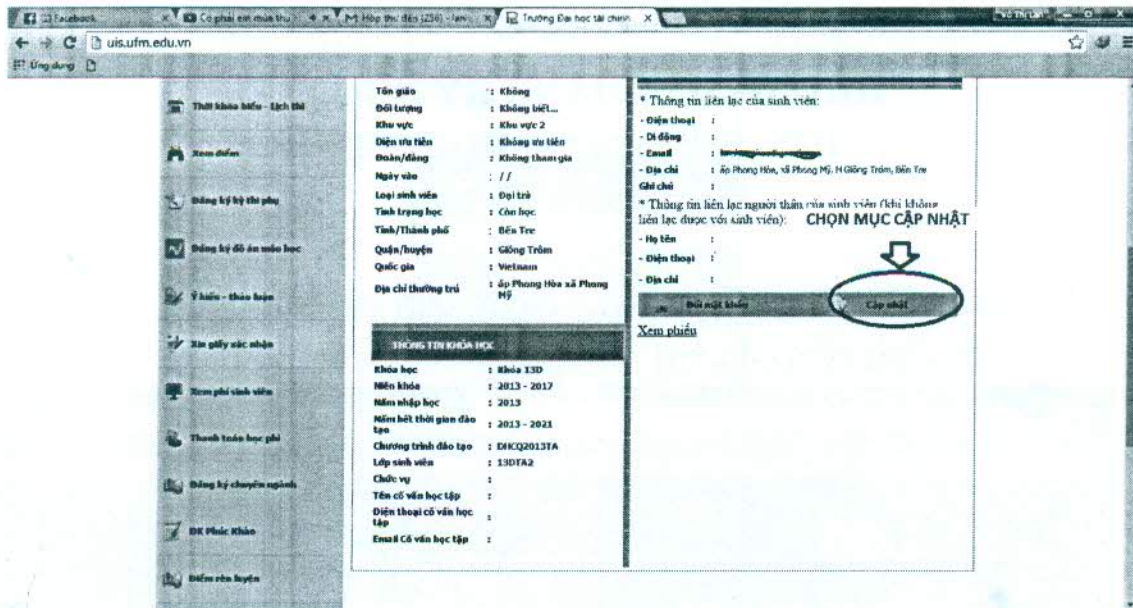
(3) Facebook | Có phải em mùa thu | M Hộp thư đến (256) | Trường Đại học tài chính

uis.ufm.edu.vn

Ứng dụng

Thời khóa biểu - Lịch thi

Xem điểm

Đăng ký kỳ thi phụ

Đăng ký đồ án môn học

Ý kiến - thảo luận

Xin giấy xác nhận

Xem phí sinh viên

Thanh toán học phí

Đăng ký chuyên ngành

ĐK Phúc Khảo

Điểm rèn luyện

| | |
|---|---|
| Tôn giáo | : Không |
| Đối tượng | : Không biết... |
| Khu vực | : Khu vực 2 |
| Diện ưu tiên | : Không ưu tiên |
| Đoàn/đảng | : Không tham gia |
| Ngày vào | : / / |
| Loại sinh viên | : Đại trà |
| Tình trạng học | : Còn học |
| Tỉnh/Thành phố | : Bến Tre |
| Quận/huyện | : Giồng Trôm |
| Quốc gia | : Vietnam |
| Địa chỉ thường trú | : ấp Phong Hòa xã Phong Mỹ |

THÔNG TIN KHÓA HỌC

| | |
|---|---|
| Khóa học | : Khóa 13D |
| Niên khóa | : 2013 - 2017 |
| Năm nhập học | : 2013 |
| Năm hết thời gian đào tạo | : 2013 - 2021 |
| Chương trình đào tạo | : DHCQ2013TA |
| Lớp sinh viên | : 13DTA2 |
| Chức vụ | : |
| Tên cố vấn học tập | : |
| Điện thoại cố vấn học tập | : |
| Email Cố vấn học tập | : |

* Thông tin liên lạc của sinh viên:
- Điện thoại :
- Di động :
- Email : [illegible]
- Địa chỉ : ấp Phong Hòa, xã Phong Mỹ, H Giồng Trôm, Bến Tre
Ghi chú

* Thông tin liên lạc người thân của sinh viên (khi không liên lạc được với sinh viên):
CHỌN MỤC CẬP NHẬT
- Họ tên :
- Điện thoại :
- Địa chỉ :

Đổi mật khẩu | Cập nhật

Xem phiếu